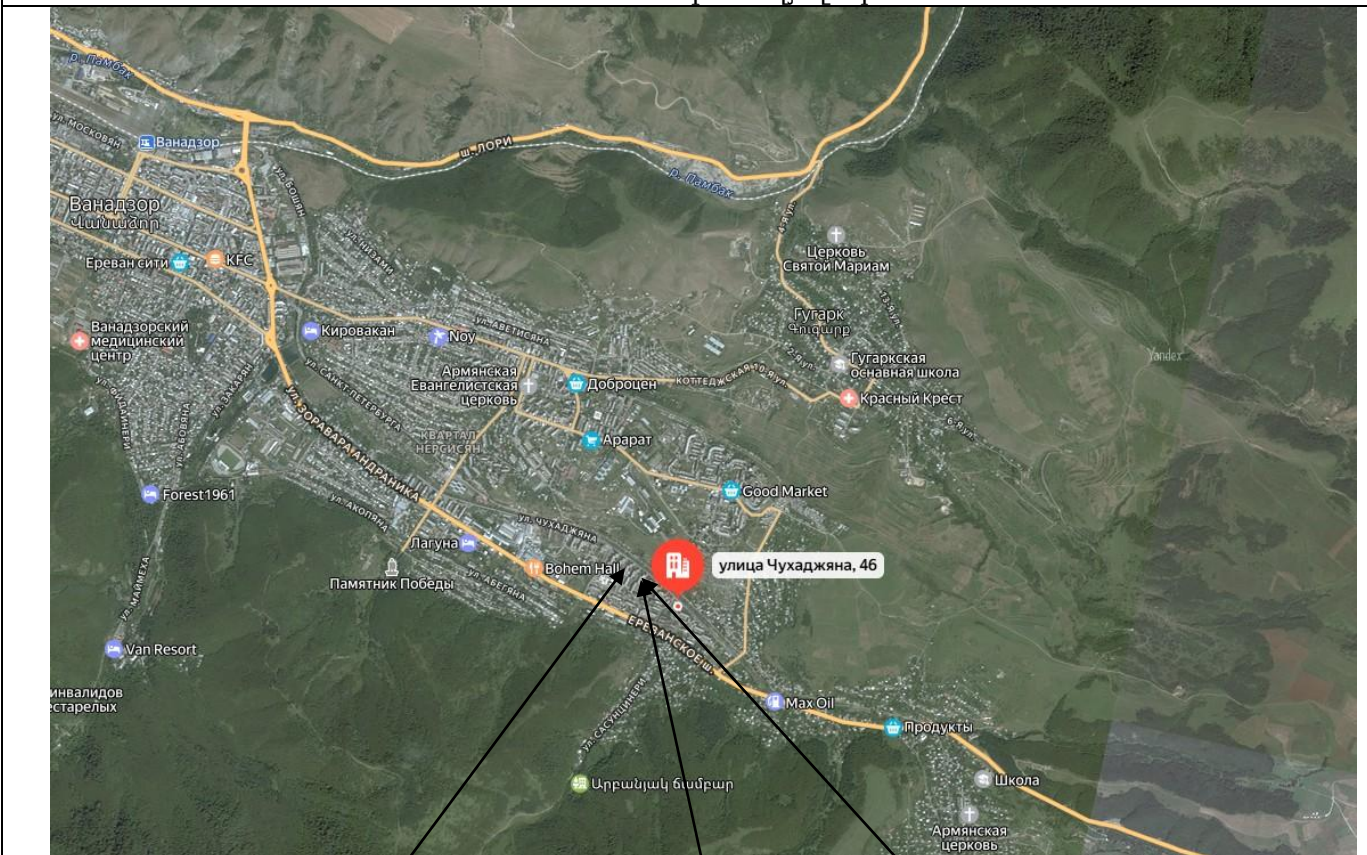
р. Памбак
ул. Московян
Ванадзор
ш. Лори
р. Памбак
ул. Бошян
Ванадзор
Վանաձոր
Ереван сити
KFC
ул. Низами
Церковь Святой Мариам
Гугарк
Գուգարկ
Ванадзорский медицинский центр
Кировакан
Noy
ул. Аветисяна
Армянская Евангелистская церковь
Доброцен
Коттеджная 10 ул.
Гугарская основная школа
Красный Крест
ул. Санкт-Петербурга
ул. Зоравар Андраника
Квартал Нерсисян
Арарат
Yandex
Forest1961
Good Market
ул. Чухаджяна
ул. Акопяна
Лагуна
Bohem Hall
улица Чухаджяна, 46
Памятник Победы
ул. Аветяна
Ереванское ш.
Van Resort
инвалидов престарелых
Max Oil
Продукты
Արբանյակ ճամբար
Школа
Армянская церковь